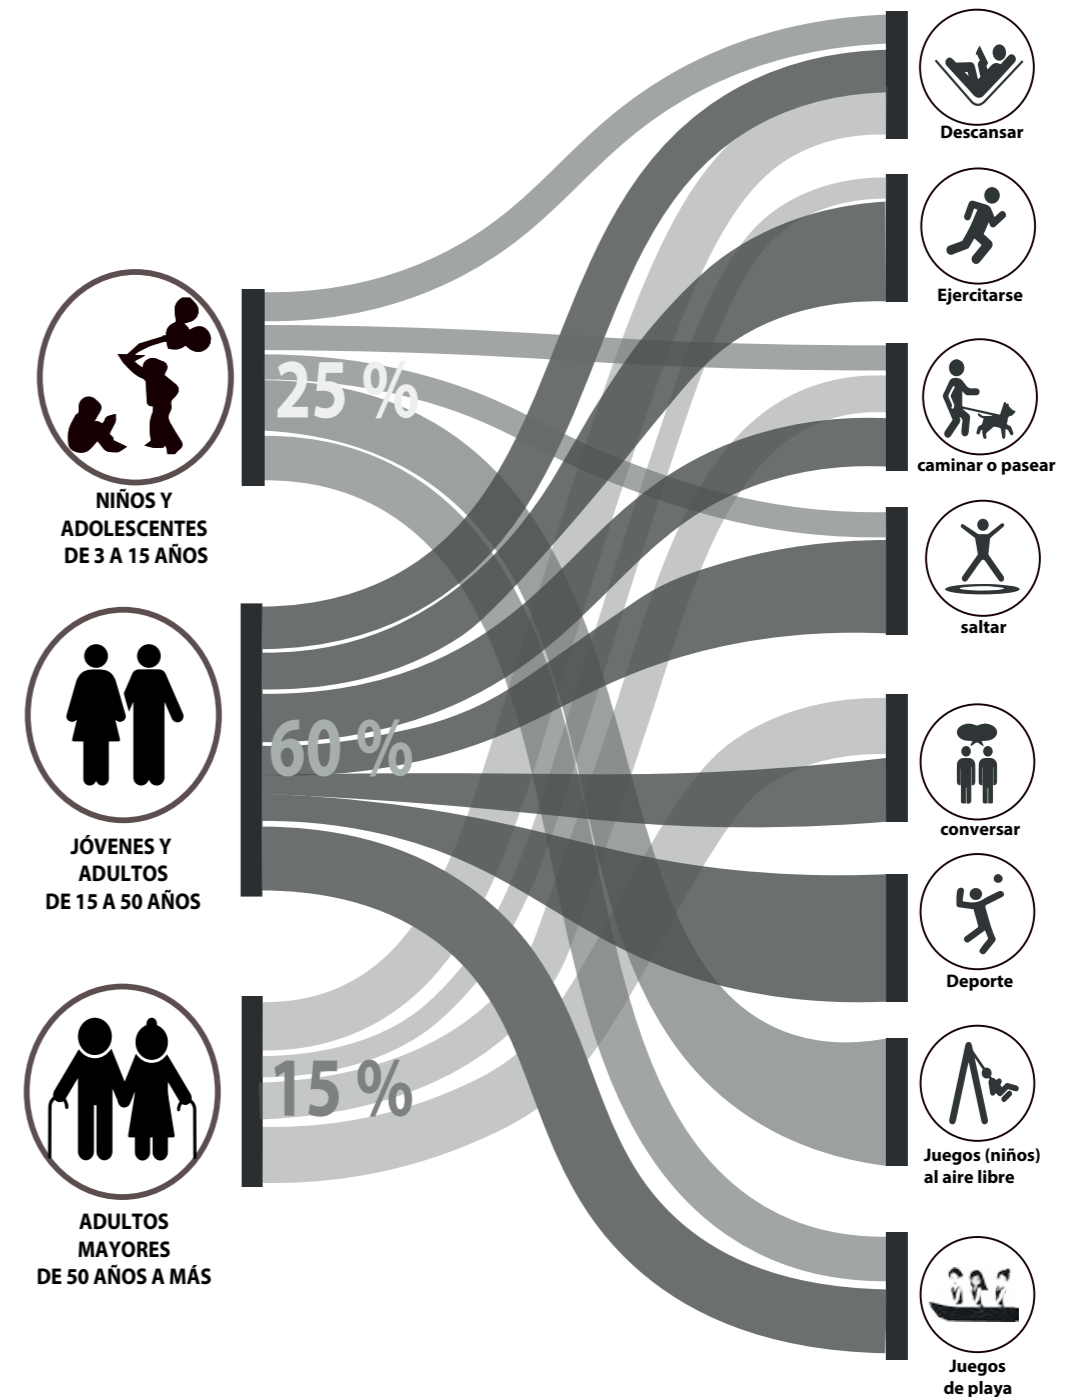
25 %

NIÑOS Y ADOLESCENTES DE 3 A 15 AÑOS

60 %

JÓVENES Y ADULTOS DE 15 A 50 AÑOS

15 %

ADULTOS MAYORES DE 50 AÑOS A MÁS

Descansar

Ejercitarse

caminar o pasear

saltar

conversar

Deporte

Juegos (niños) al aire libre

Juegos de playa